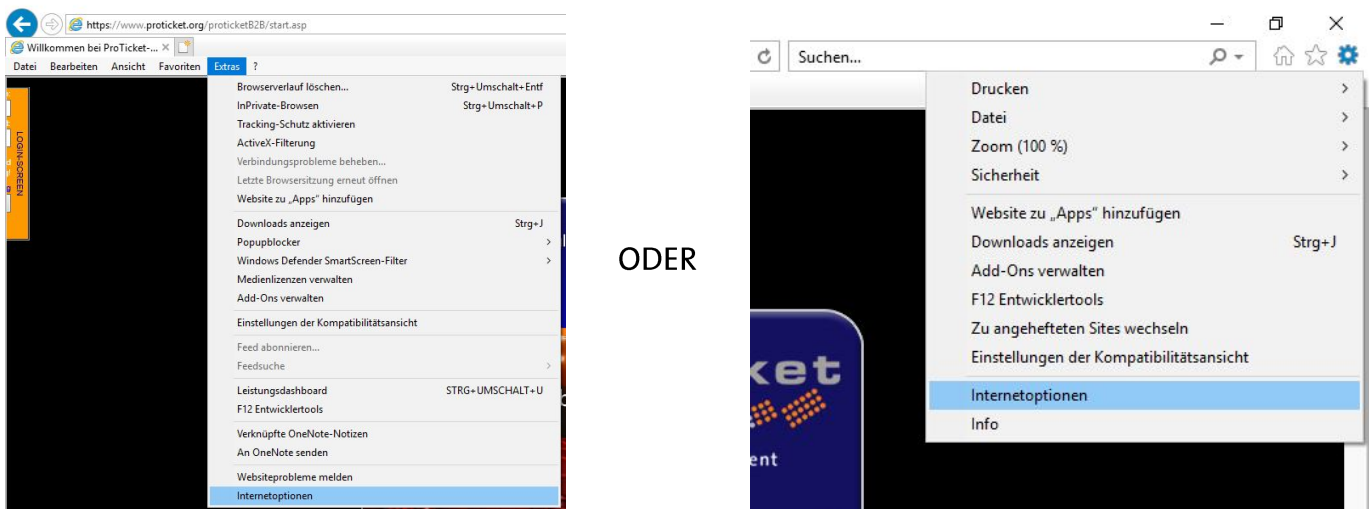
https://www.proticket.org/proticketB2B/start.asp

Willkommen bei ProTicket-... ×

Datei Bearbeiten Ansicht Favoriten Extras ?

LOGIN-SCREEN

Browserverlauf löschen... Strg+Umschalt+Entf
InPrivate-Browsen Strg+Umschalt+P
Tracking-Schutz aktivieren
ActiveX-Filterung
Verbindungsprobleme beheben...
Letzte Browsersitzung erneut öffnen
Website zu „Apps" hinzufügen
Downloads anzeigen Strg+J
Popupblocker
Windows Defender SmartScreen-Filter
Medienlizenzen verwalten
Add-Ons verwalten
Einstellungen der Kompatibilitätsansicht
Feed abonnieren...
Feedsuche
Leistungsdashboard STRG+UMSCHALT+U
F12 Entwicklertools
Verknüpfte OneNote-Notizen
An OneNote senden
Websiteprobleme melden
Internetoptionen

ODER

Suchen...

Drucken
Datei
Zoom (100 %)
Sicherheit
Website zu „Apps" hinzufügen
Downloads anzeigen Strg+J
Add-Ons verwalten
F12 Entwicklertools
Zu angehefteten Sites wechseln
Einstellungen der Kompatibilitätsansicht
Internetoptionen
Info

ket
ent